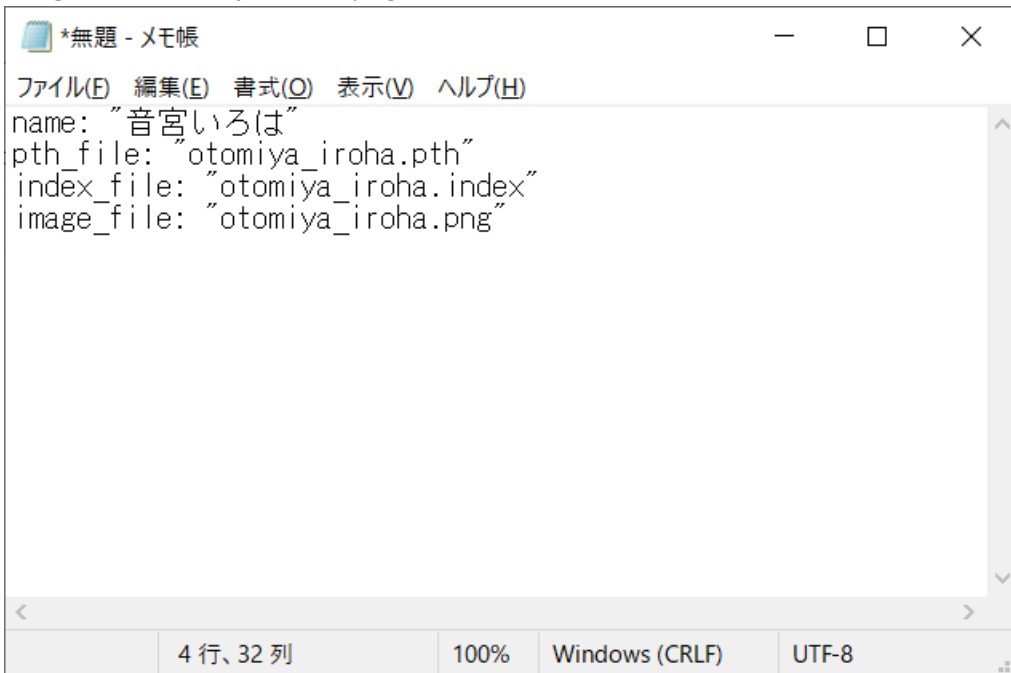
*無題 - メモ帳

ファイル(F) 編集(E) 書式(O) 表示(V) ヘルプ(H)

name: "音宮いろは"
pth_file: "otomiya_iroha.pth"
index_file: "otomiya_iroha.index"
image_file: "otomiya_iroha.png"

4 行、32 列 100% Windows (CRLF) UTF-8